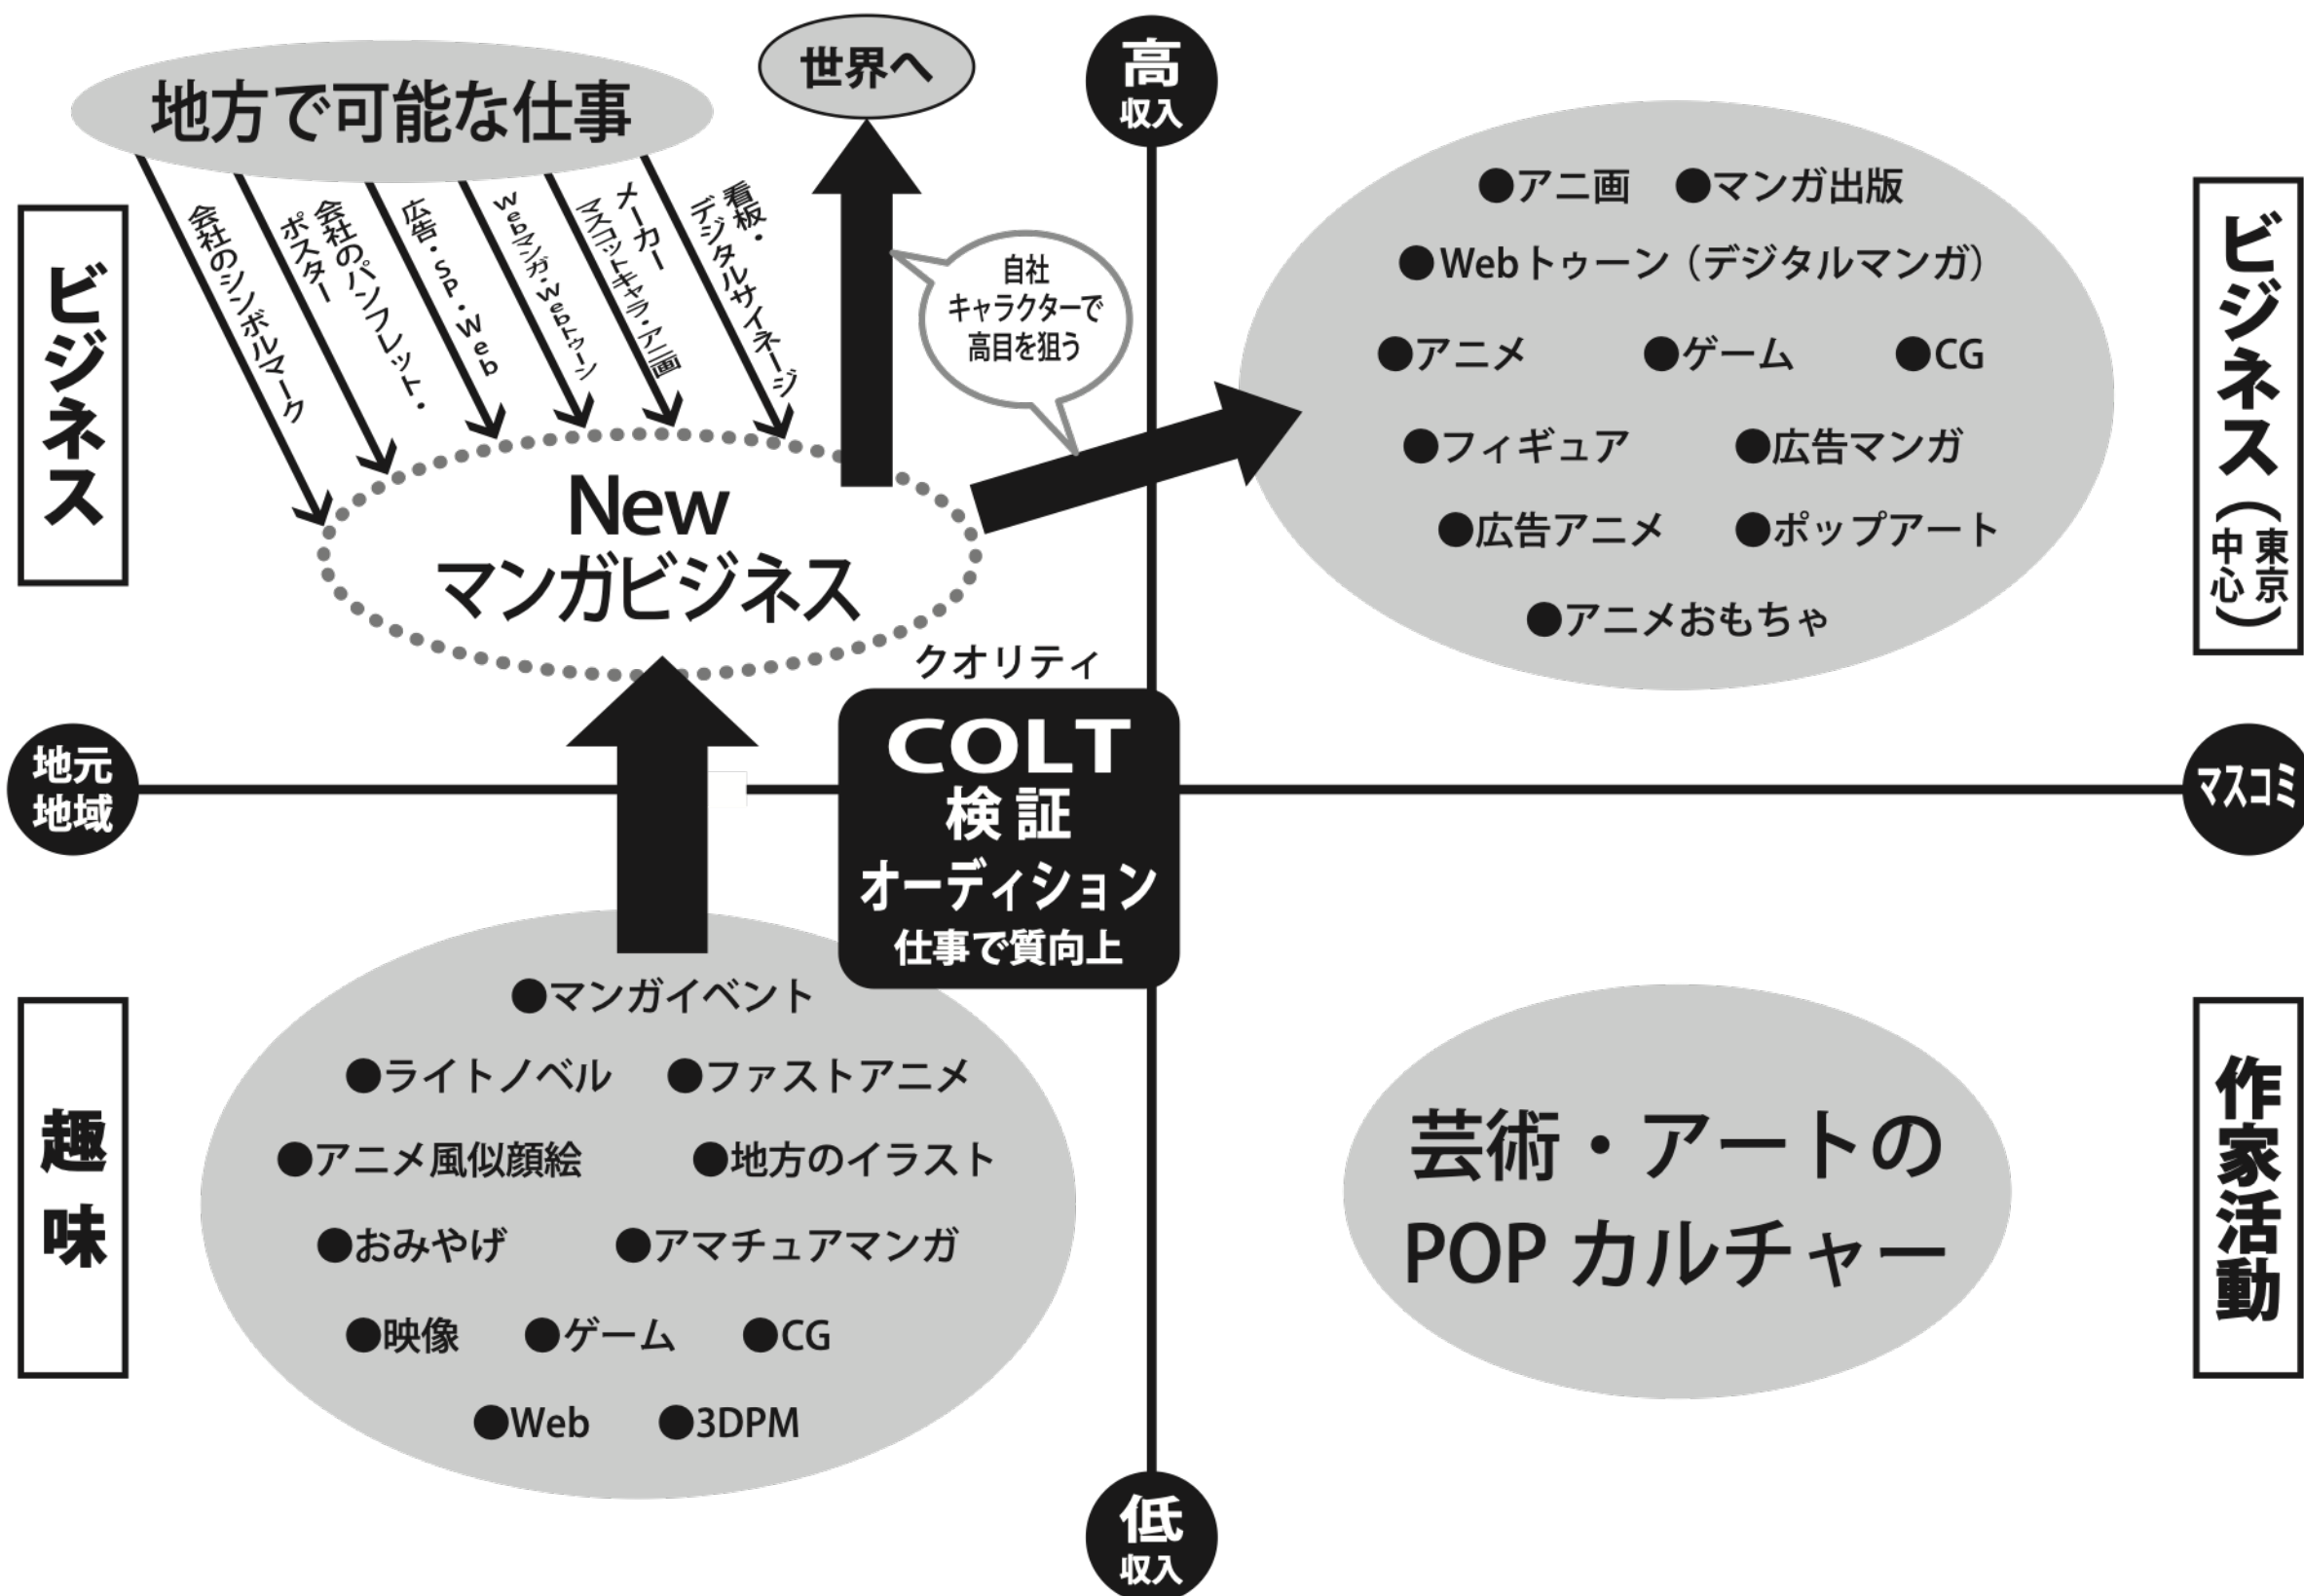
地方で可能な仕事

世界へ

高
収入

ビジネス

会社のシンボルマーク

会社のパンフレット・ポスター

広告・SP・Web

Webマンガ・Webトゥーン

メーカーマスコットキャラ・アニ画

看板・デジタルサイネージ

自社キャラクターで高目を狙う

New
マンガビジネス

●アニ画　●マンガ出版

●Webトゥーン（デジタルマンガ）

●アニメ　●ゲーム　●CG

●フィギュア　●広告マンガ

●広告アニメ　●ポップアート

●アニメおもちゃ

ビジネス（東京中心）

クオリティ

COLT
検証
オーディション
仕事で質向上

地元
地域

マスコミ

趣味

●マンガイベント

●ライトノベル　●ファストアニメ

●アニメ風似顔絵　●地方のイラスト

●おみやげ　●アマチュアマンガ

●映像　●ゲーム　●CG

●Web　●3DPM

芸術・アートの
POP カルチャー

作家活動

低
収入